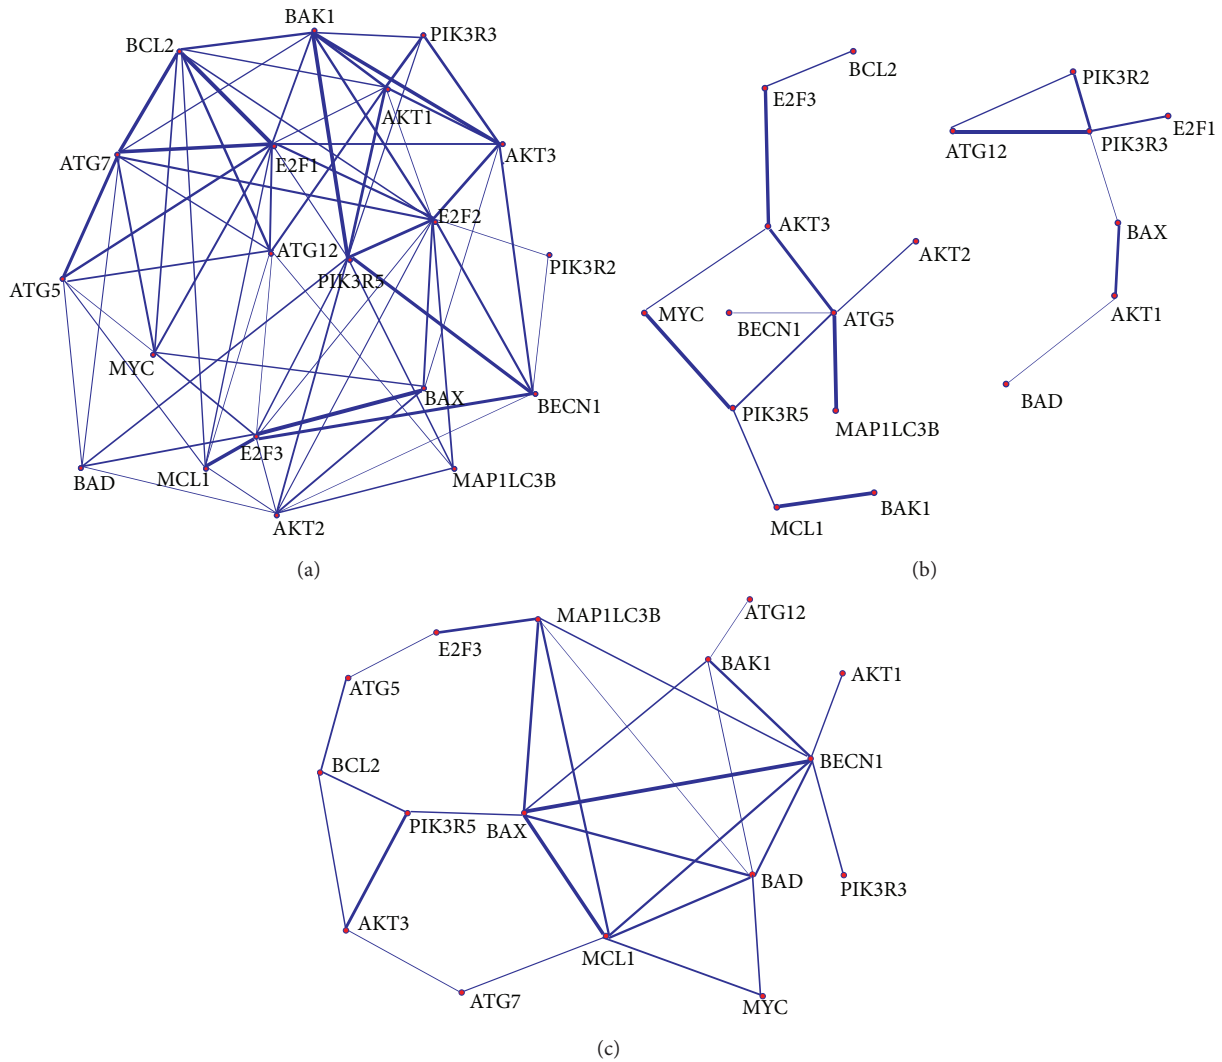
BAK1
BCL2
PIK3R3
AKT1
ATG7
E2F1
AKT3
E2F2
ATG12
PIK3R5
PIK3R2
ATG5
MYC
BAX
BECN1
E2F3
BAD
MCL1
MAP1LC3B
AKT2

(a)

BCL2
E2F3
AKT3
AKT2
MYC
BECN1
ATG5
PIK3R5
MAP1LC3B
MCL1
BAK1

PIK3R2
ATG12
PIK3R3
E2F1
BAX
AKT1
BAD

(b)

MAP1LC3B
ATG12
E2F3
BAK1
AKT1
ATG5
BCL2
BECN1
PIK3R5
BAX
BAD
PIK3R3
AKT3
MCL1
ATG7
MYC

(c)